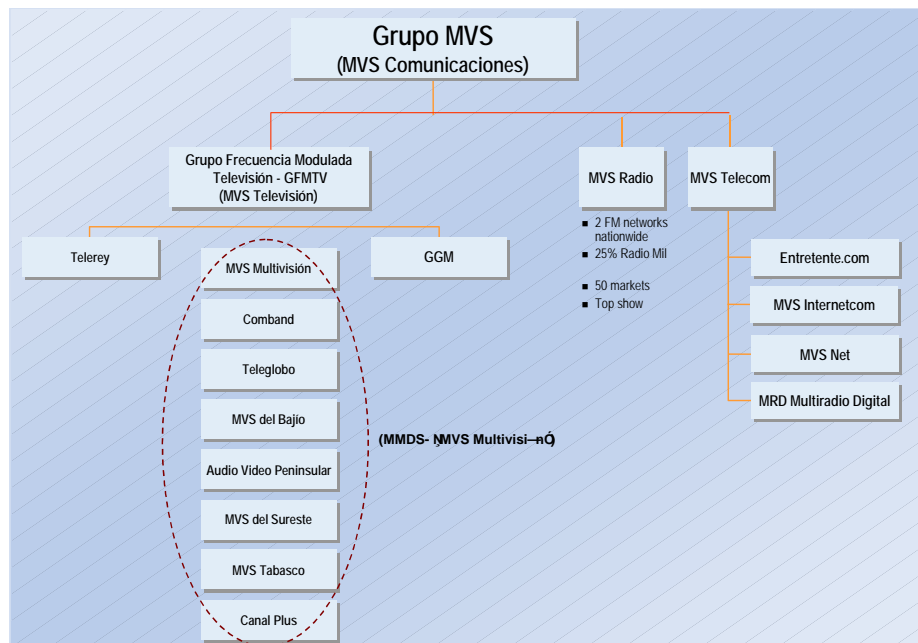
Grupo MVS
(MVS Comunicaciones)

Grupo Frecuencia Modulada Televisión - GFMTV
(MVS Televisión)

MVS Radio

MVS Telecom

- 2 FM networks nationwide
- 25% Radio Mil
- 50 markets
- Top show

Telerey

MVS Multivisión

GGM

Comband

Teleglobo

MVS del Bajio

Audio Video Peninsular

MVS del Sureste

MVS Tabasco

Canal Plus

(MMDS- ÑMVS Multivisi–nÓ)

Entretente.com

MVS Internetcom

MVS Net

MRD Multiradio Digital